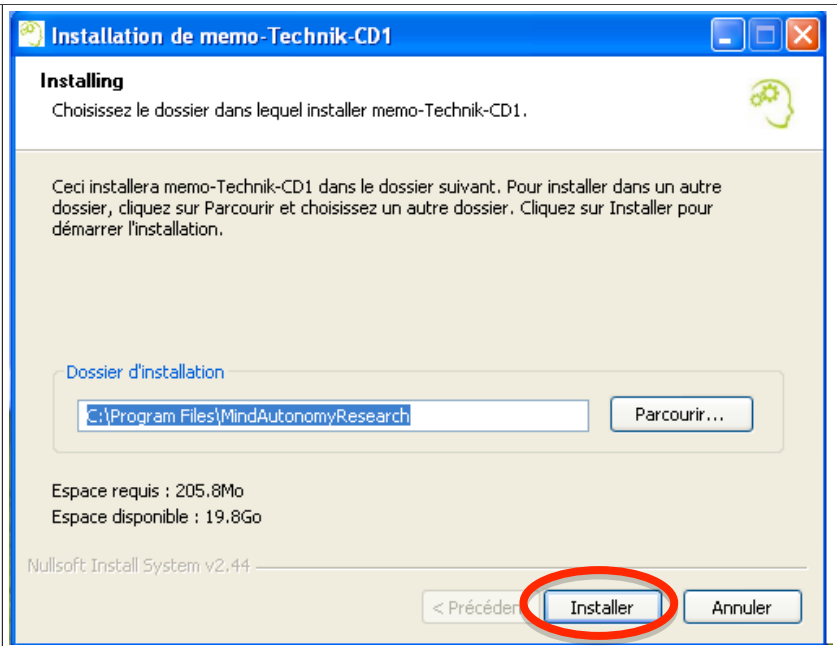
Installation de memo-Technik-CD1

Installing

Choisissez le dossier dans lequel installer memo-Technik-CD1.

Ceci installera memo-Technik-CD1 dans le dossier suivant. Pour installer dans un autre dossier, cliquez sur Parcourir et choisissez un autre dossier. Cliquez sur Installer pour démarrer l'installation.

Dossier d'installation

C:\Program Files\MindAutonomyResearch

Parcourir...

Espace requis : 205.8Mo

Espace disponible : 19.8Go

Nullsoft Install System v2.44

< Précéde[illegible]

Installer

Annuler